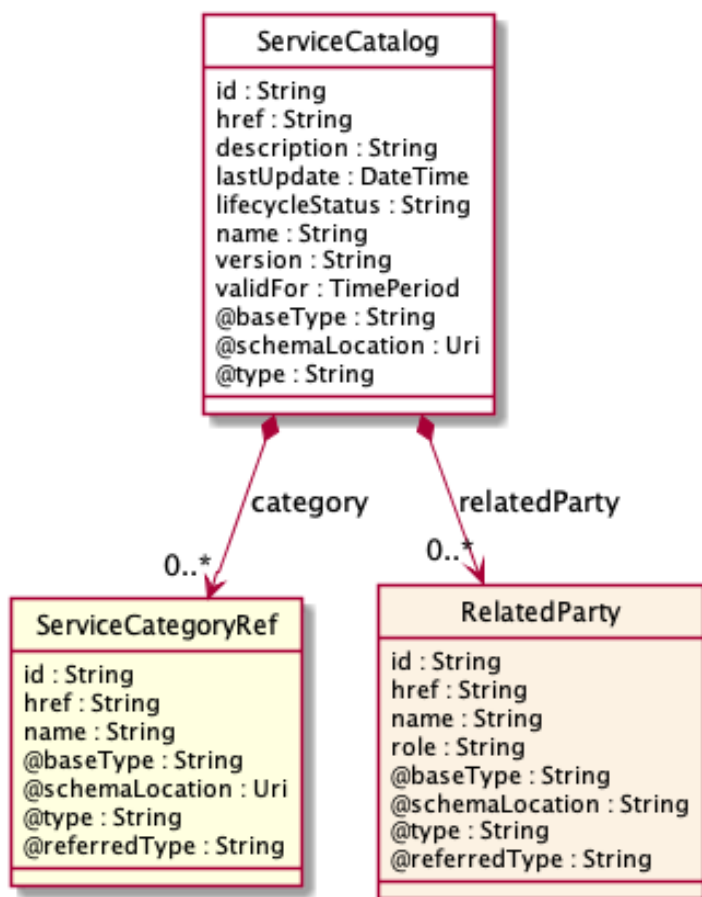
ServiceCatalog

id : String
href : String
description : String
lastUpdate : DateTime
lifecycleStatus : String
name : String
version : String
validFor : TimePeriod
@baseType : String
@schemaLocation : Uri
@type : String

category
0..*

relatedParty
0..*

ServiceCategoryRef

id : String
href : String
name : String
@baseType : String
@schemaLocation : Uri
@type : String
@referredType : String

RelatedParty

id : String
href : String
name : String
role : String
@baseType : String
@schemaLocation : String
@type : String
@referredType : String